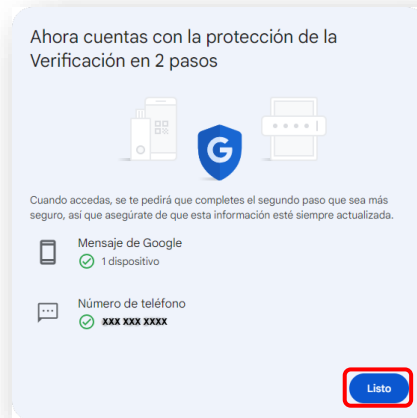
Ahora cuentas con la protección de la Verificación en 2 pasos

G

Cuando accedas, se te pedirá que completes el segundo paso que sea más seguro, así que asegúrate de que esta información esté siempre actualizada.

Mensaje de Google
1 dispositivo

Número de teléfono
xxx xxx xxxx

Listo